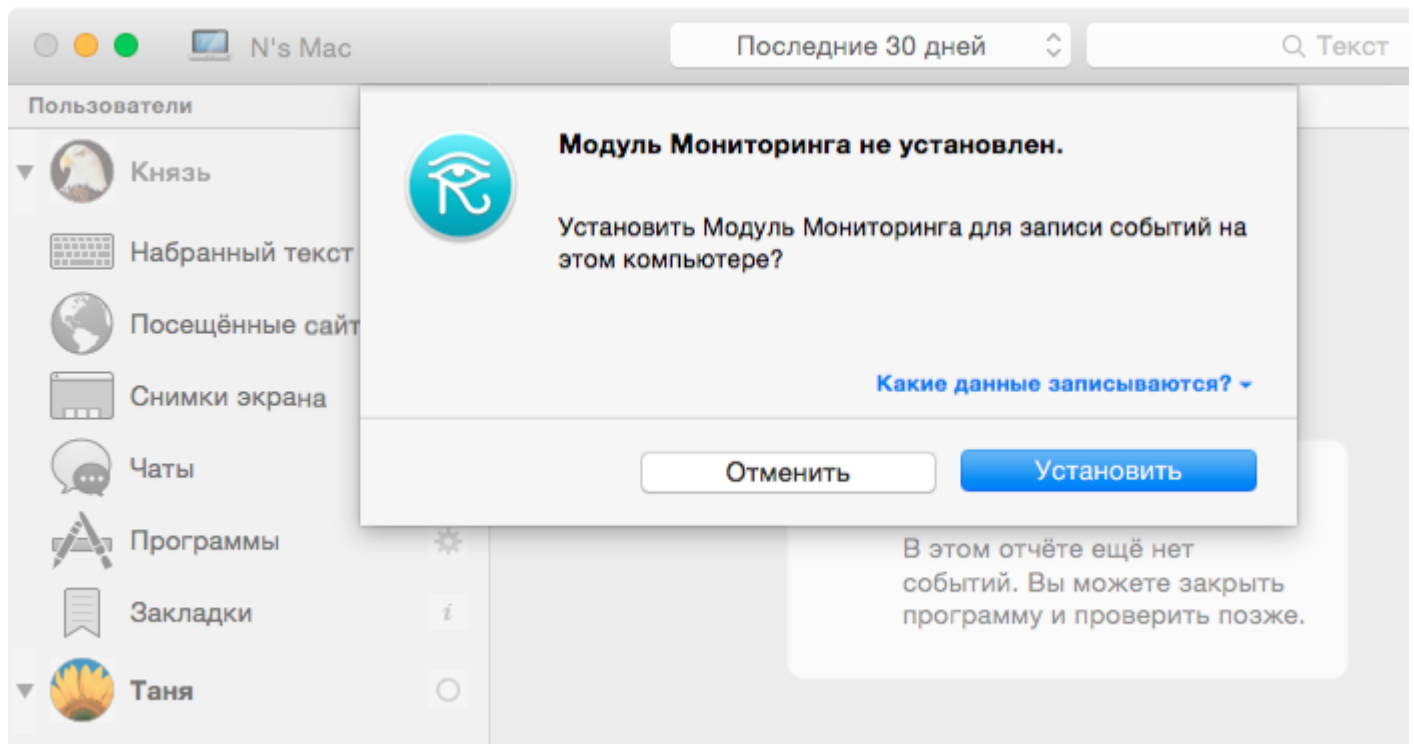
N's Mac

Последние 30 дней

Текст

Пользователи

Князь

Набранный текст

Посещённые сайт

Снимки экрана

Чаты

Программы

Закладки

i

Таня

Модуль Мониторинга не установлен.

Установить Модуль Мониторинга для записи событий на этом компьютере?

Какие данные записываются?

Отменить

Установить

В этом отчёте ещё нет событий. Вы можете закрыть программу и проверить позже.